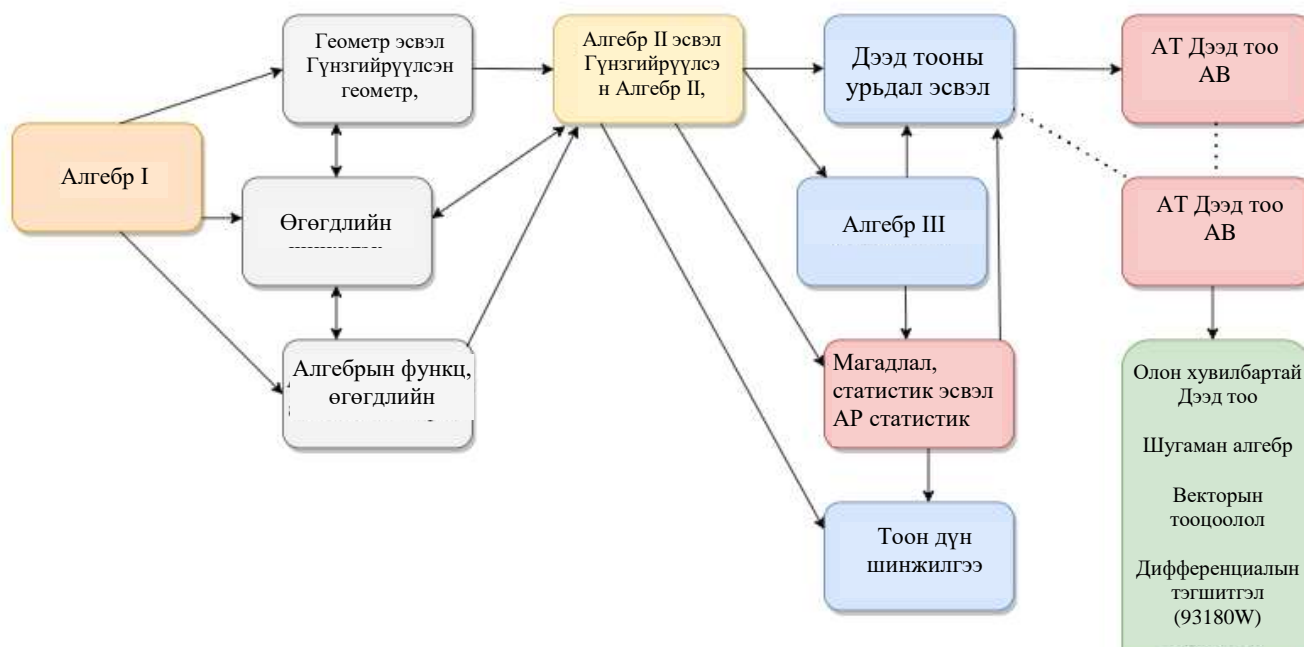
Алгебр I

Геометр эсвэл Гүнзгийрүүлсэн геометр,

Өгөгдлийн

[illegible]

Алгебрын функц, өгөгдлийн

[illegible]

Алгебр II эсвэл Гүнзгийрүүлсэн Алгебр II,

Дээд тооны урьдал эсвэл

Алгебр III

Магадлал, статистик эсвэл АР статистик

Тоон дүн шинжилгээ

АТ Дээд тоо АВ

АТ Дээд тоо АВ

Олон хувилбартай Дээд тоо

Шугаман алгебр

Векторын тооцоолол

Дифференциалын тэгшитгэл (93180W)

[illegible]